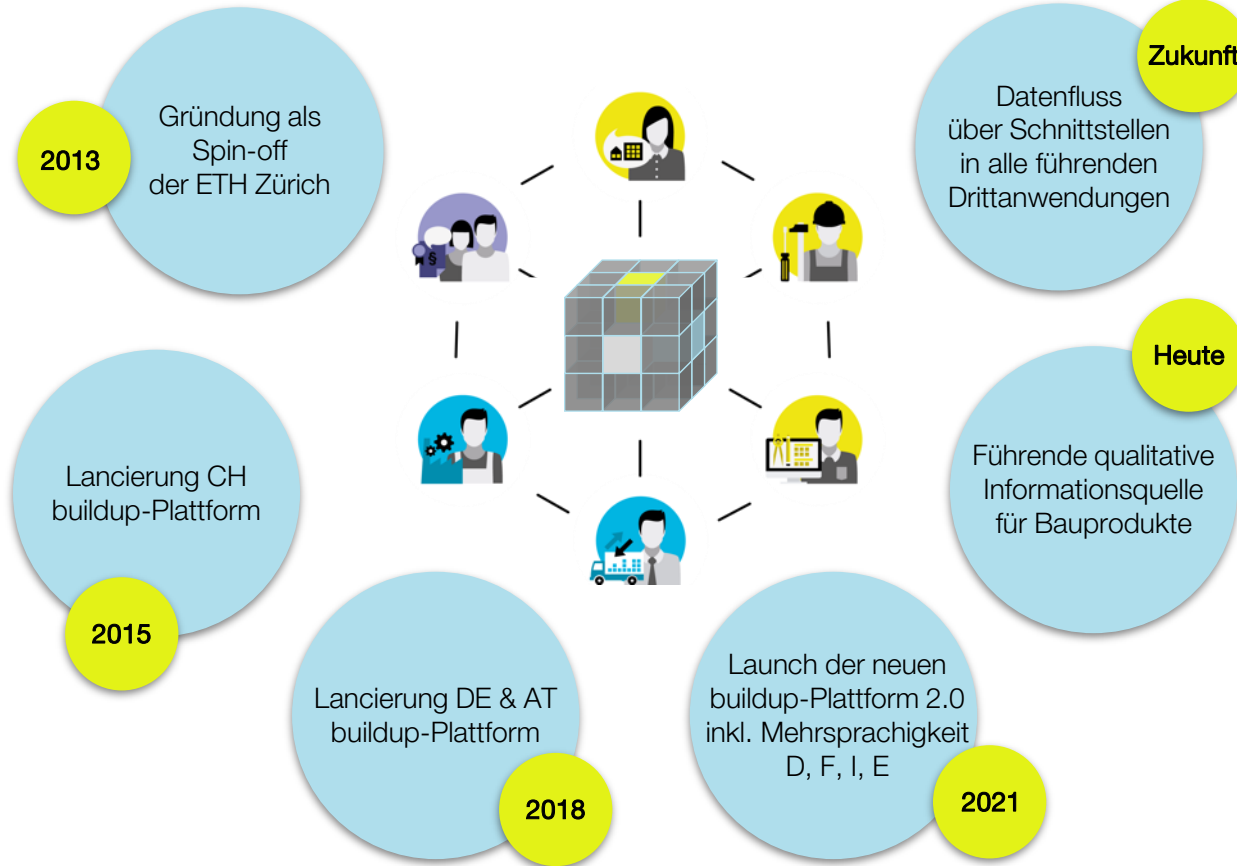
2013

Gründung als Spin-off der ETH Zürich

Lancierung CH buildup-Plattform

2015

Lancierung DE & AT buildup-Plattform

2018

Launch der neuen buildup-Plattform 2.0 inkl. Mehrsprachigkeit D, F, I, E

2021

Heute

Führende qualitative Informationsquelle für Bauprodukte

Zukunft

Datenfluss über Schnittstellen in alle führenden Drittanwendungen